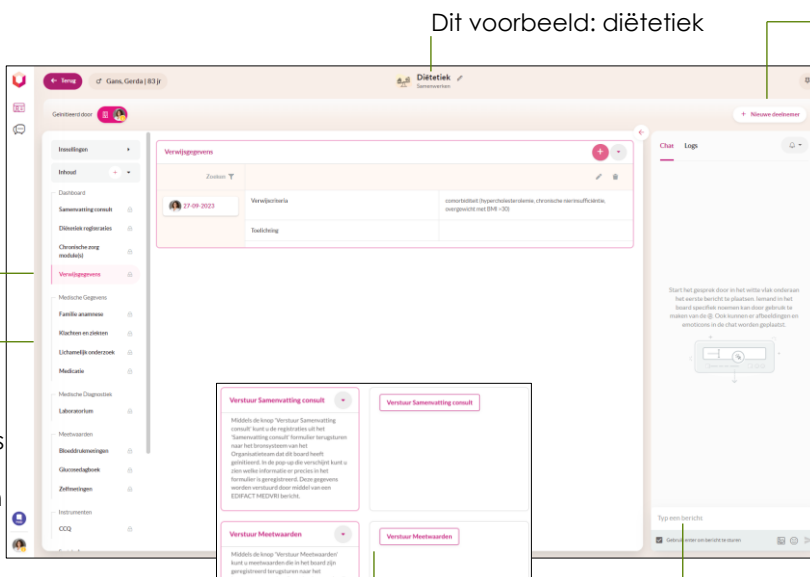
Dit voorbeeld: diëtetiek

Terug

Gans, Gerda | 83 jr

Diëtetiek

Samenwerken

Geïnitieerd door

Nieuwe deelnemer

Instellingen

Inhoud

Dashboard

Samenvatting consult

Diëtetiek registraties

Chronische zorg module(s)

Verwijsgegevens

Medische Gegevens

Familie anamnese

Klachten en ziekten

Lichamelijk onderzoek

Medicatie

Medische Diagnostiek

Laboratorium

Meetwaarden

Bloeddrukmetingen

Glucosedagboek

Zelfmetingen

Instrumenten

CCQ

Verwijsgegevens

Zoeken

27-09-2023

Verwijscriteria

comorbiditeit (hypercholesterolemie, chronische nierinsufficiëntie, overgewicht met BMI >30)

Toelichting

Chat

Logs

Start het gesprek door in het witte vlak onderaan het eerste bericht te plaatsen. Iemand in het board specifiek noemen kan door gebruik te maken van de @. Ook kunnen er afbeeldingen en emoticons in de chat worden geplaatst.

Typ een bericht

Gebruik enter om bericht te sturen

Verstuur Samenvatting consult

Middels de knop 'Verstuur Samenvatting consult' kunt u de registraties uit het 'Samenvatting consult' formulier terugsturen naar het bronsysteem van het Organisatieteam dat dit board heeft geïnitieerd. In de pop-up die verschijnt kunt u zien welke informatie er precies in het formulier is geregistreerd. Deze gegevens worden verstuurd door middel van een EDIFACT MEDVRI bericht.

Verstuur Samenvatting consult

Verstuur Meetwaarden

Middels de knop 'Verstuur Meetwaarden' kunt u meetwaarden die in het board zijn geregistreerd terugsturen naar het

Verstuur Meetwaarden